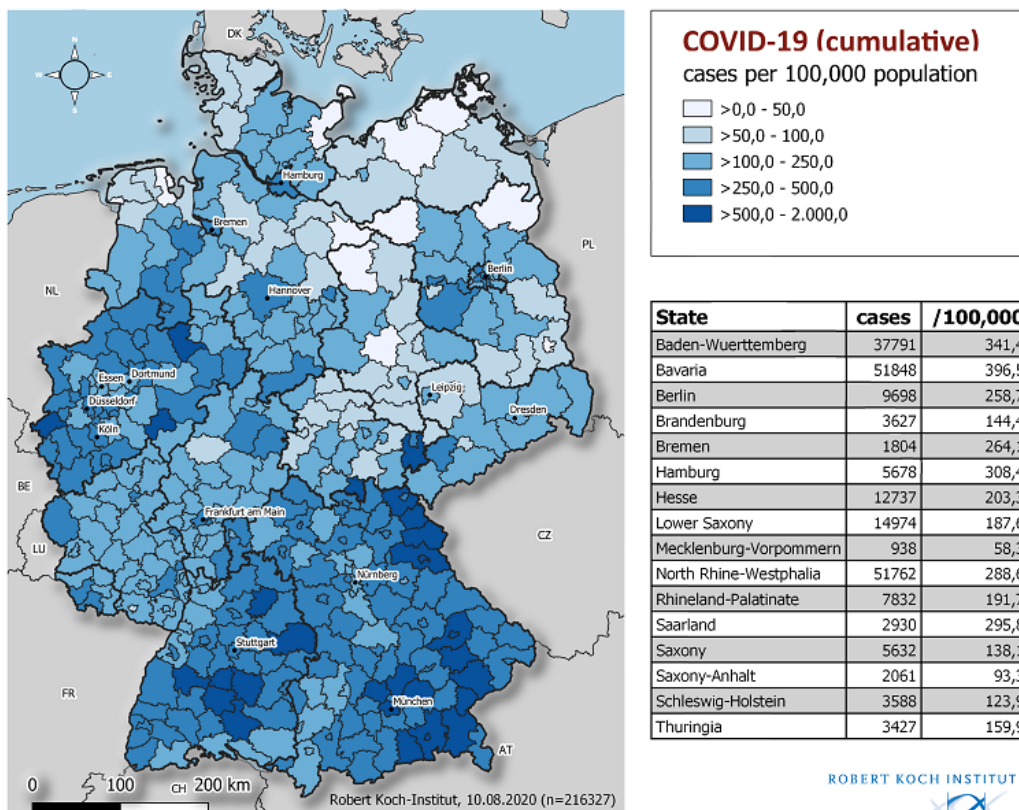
DK
N
W E
S
Hamburg
Bremen
PL
NL
Berlin
Hannover
Essen
Dortmund
Düsseldorf
Leipzig
Dresden
Köln
BE
Frankfurt am Main
CZ
LU
Nürnberg
Stuttgart
FR
München
AT
CH
0 100 200 km
Robert Koch-Institut, 10.08.2020 (n=216327)

COVID-19 (cumulative)
cases per 100,000 population
>0,0 - 50,0
>50,0 - 100,0
>100,0 - 250,0
>250,0 - 500,0
>500,0 - 2.000,0

| State | cases | /100,000 |
|---|---|---|
| Baden-Wuerttemberg | 37791 | 341,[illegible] |
| Bavaria | 51848 | 396,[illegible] |
| Berlin | 9698 | 258,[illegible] |
| Brandenburg | 3627 | 144,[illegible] |
| Bremen | 1804 | 264,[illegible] |
| Hamburg | 5678 | 308,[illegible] |
| Hesse | 12737 | 203,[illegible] |
| Lower Saxony | 14974 | 187,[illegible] |
| Mecklenburg-Vorpommern | 938 | 58,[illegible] |
| North Rhine-Westphalia | 51762 | 288,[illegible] |
| Rhineland-Palatinate | 7832 | 191,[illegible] |
| Saarland | 2930 | 295,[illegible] |
| Saxony | 5632 | 138,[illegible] |
| Saxony-Anhalt | 2061 | 93,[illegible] |
| Schleswig-Holstein | 3588 | 123,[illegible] |
| Thuringia | 3427 | 159,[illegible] |

ROBERT KOCH INSTITUT